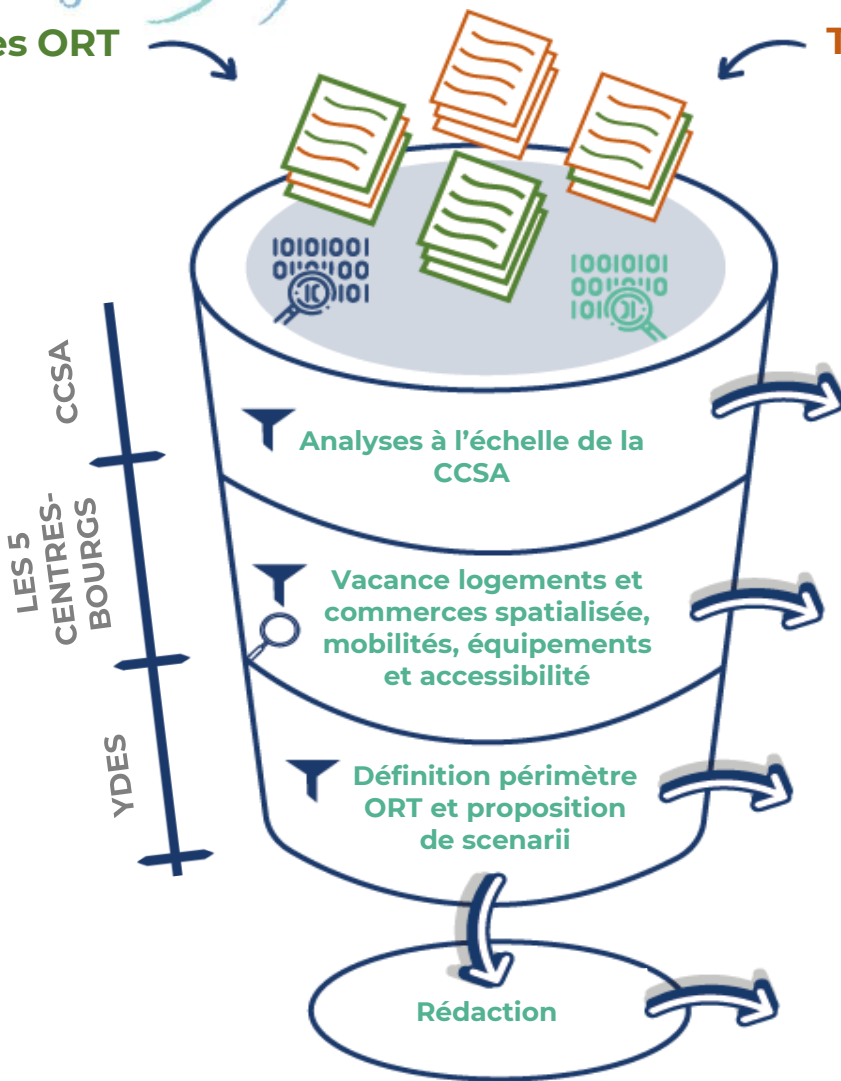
es ORT

T

10101001
01010100
10101

10010101
00101010
1010

CCSA

LES 5 CENTRES-BOURGS

YDES

Analyses à l'échelle de la CCSA

Vacance logements et commerces spatialisée, mobilités, équipements et accessibilité

Définition périmètre ORT et proposition de scenarii

Rédaction